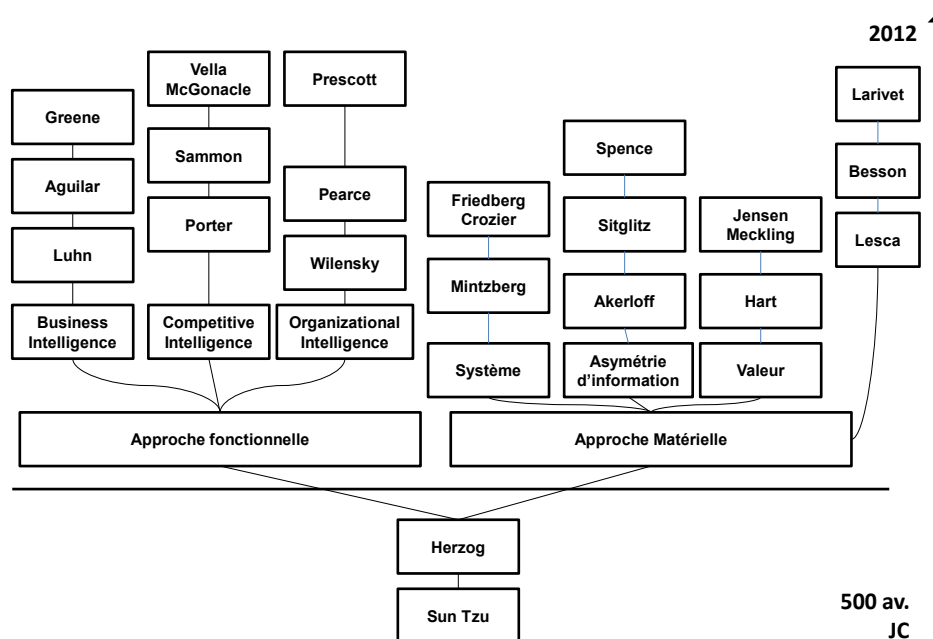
2012

Vella McGonacle

Prescott

Greene

Sammon

Aguilar

Porter

Pearce

Luhn

Wilensky

Business Intelligence

Competitive Intelligence

Organizational Intelligence

Spence

Friedberg Crozier

Sitglitz

Jensen Meckling

Mintzberg

Akerloff

Hart

Système

Asymétrie d'information

Valeur

Larivet

Besson

Lesca

Approche fonctionnelle

Approche Matérielle

Herzog

Sun Tzu

500 av. JC